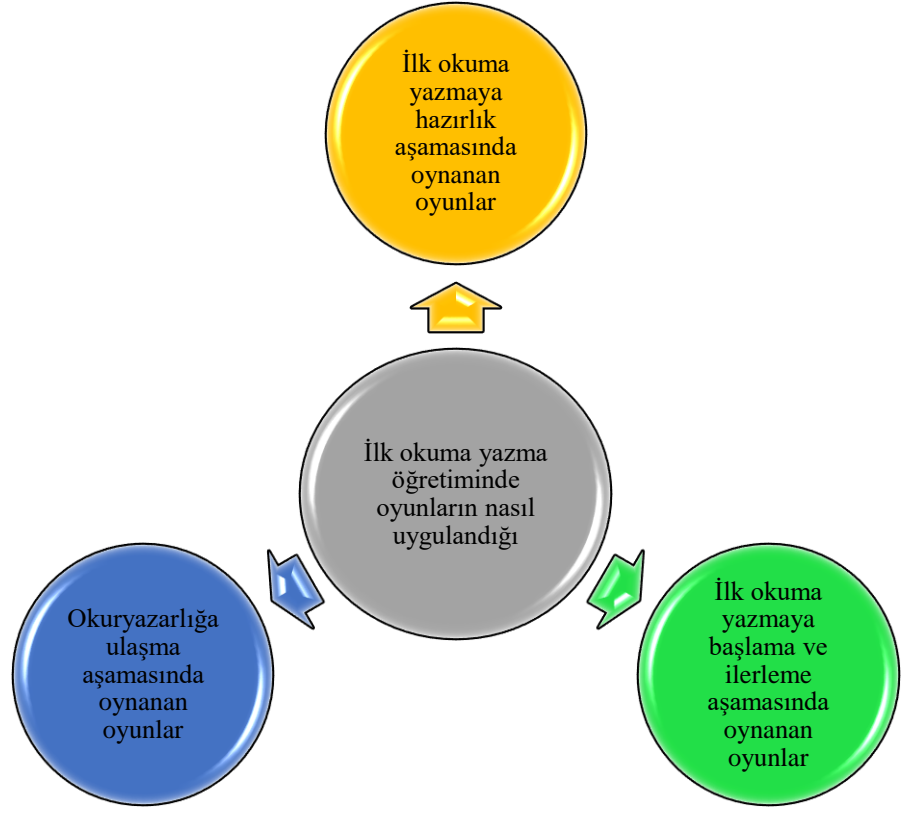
İlk okuma yazmaya hazırlık aşamasında oynanan oyunlar

İlk okuma yazma öğretiminde oyunların nasıl uygulandığı

Okuryazarlığa ulaşma aşamasında oynanan oyunlar

İlk okuma yazmaya başlama ve ilerleme aşamasında oynanan oyunlar